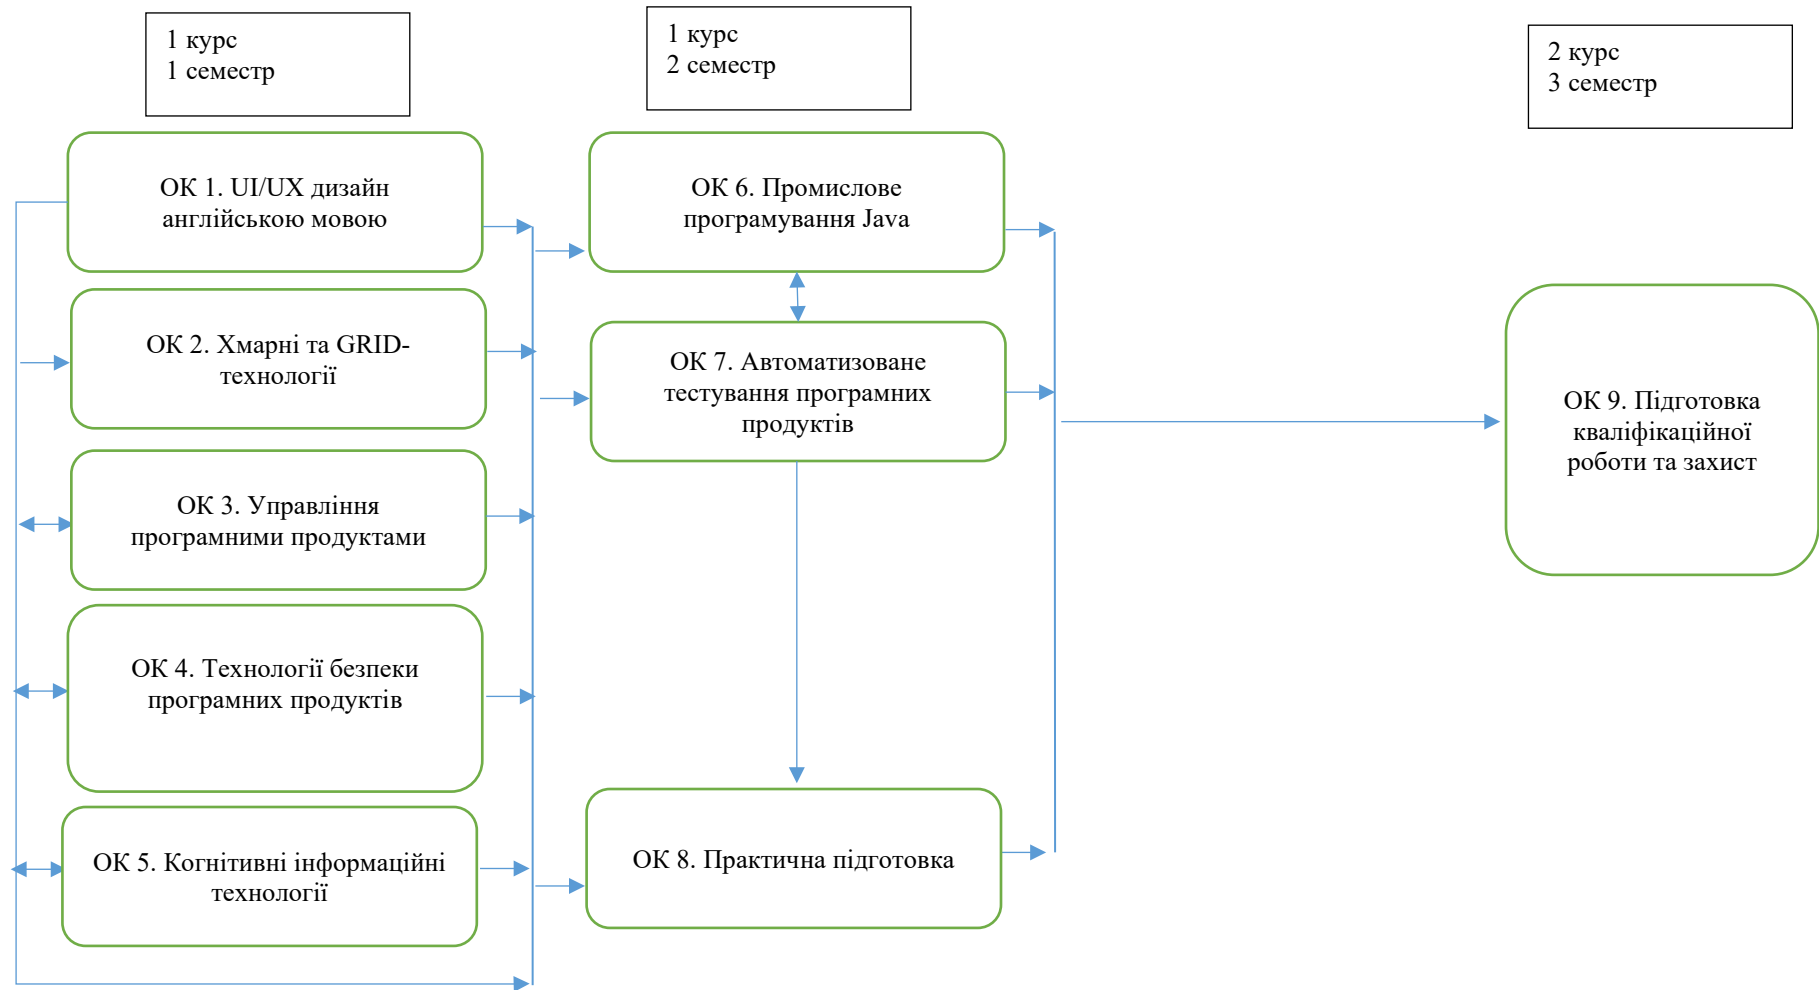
1 курс
1 семестр

1 курс
2 семестр

2 курс
3 семестр

ОК 1. UI/UX дизайн англійською мовою

ОК 2. Хмарні та GRID-технології

ОК 3. Управління програмними продуктами

ОК 4. Технології безпеки програмних продуктів

ОК 5. Когнітивні інформаційні технології

ОК 6. Промислове програмування Java

ОК 7. Автоматизоване тестування програмних продуктів

ОК 8. Практична підготовка

ОК 9. Підготовка кваліфікаційної роботи та захист